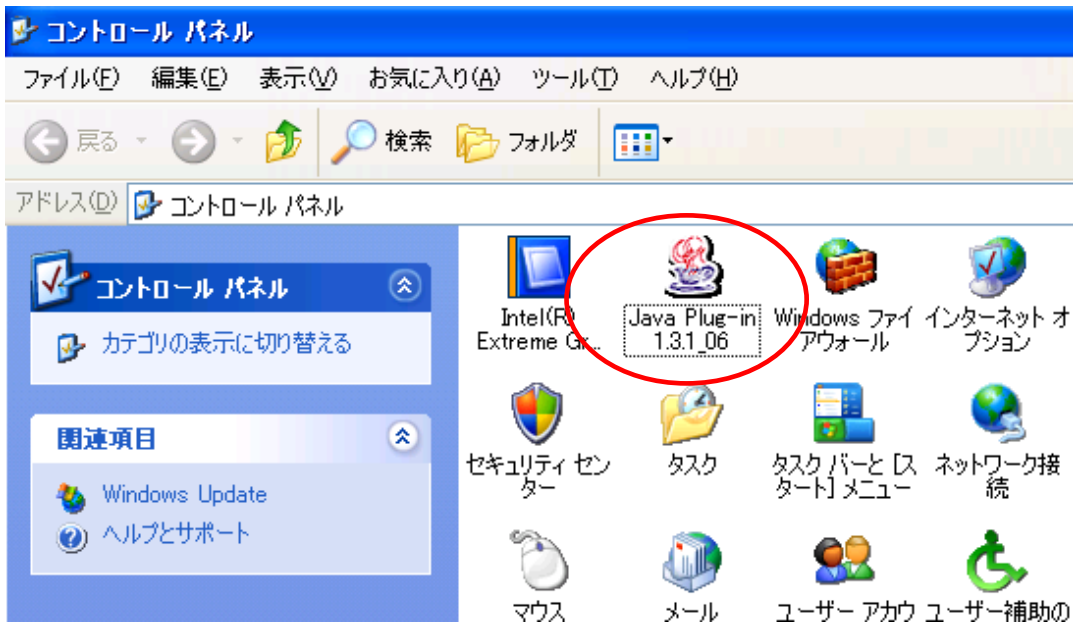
コントロール パネル

ファイル(F) 編集(E) 表示(V) お気に入り(A) ツール(T) ヘルプ(H)

戻る 検索 フォルダ

アドレス(D) コントロール パネル

コントロール パネル

カテゴリの表示に切り替える

関連項目

Windows Update

ヘルプとサポート

Intel(R) Extreme Gr...

Java Plug-in 1.3.1_06

Windows ファイアウォール

インターネット オプション

セキュリティ センター

タスク

タスク バーと [スタート] メニュー

ネットワーク接続

マウス

メール

ユーザー アカウ

ユーザー補助の